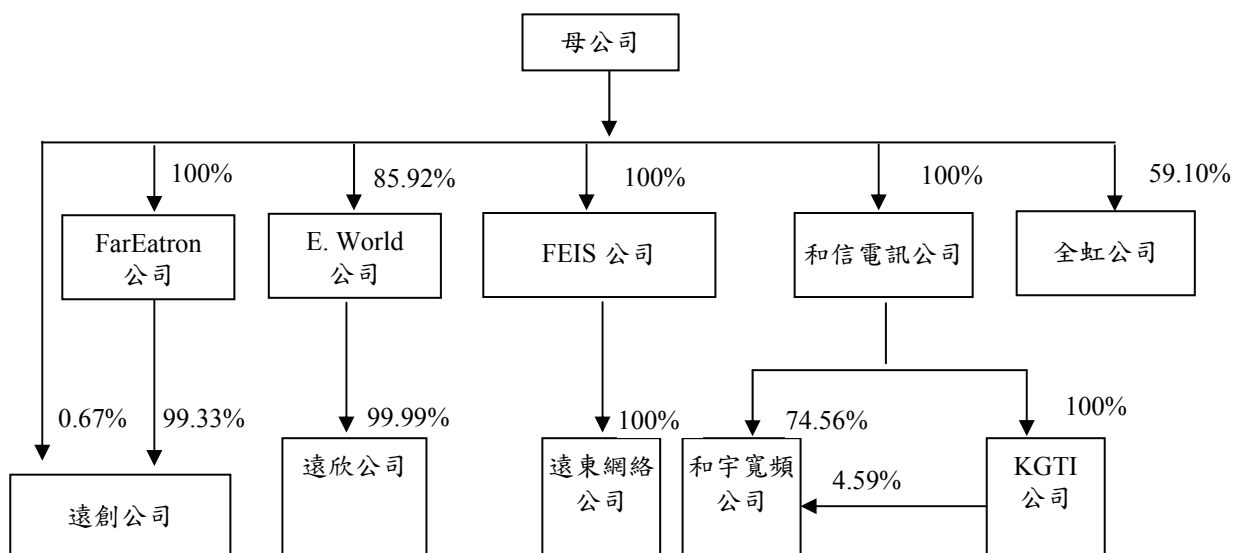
母公司

100%

FarEatron 公司

85.92%

E. World 公司

100%

FEIS 公司

100%

和信電訊公司

59.10%

全虹公司

0.67%

99.33%

遠創公司

99.99%

遠欣公司

100%

遠東網絡公司

74.56%

和宇寬頻公司

100%

KGTI 公司

4.59%